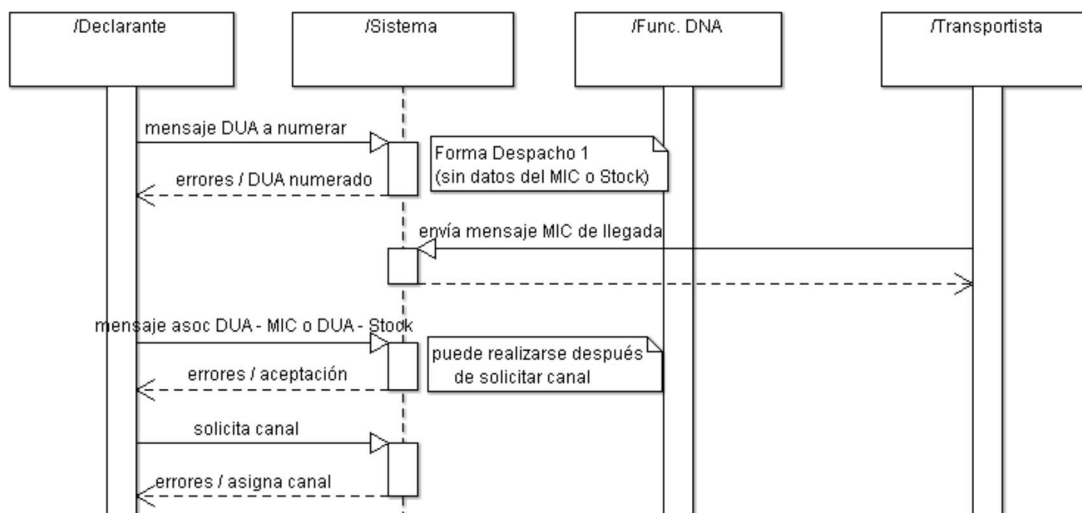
/Declarante

/Sistema

/Func. DNA

/Transportista

mensaje DUA a numerar

Forma Despacho 1
(sin datos del MIC o Stock)

errores / DUA numerado

envía mensaje MIC de llegada

mensaje asoc DUA - MIC o DUA - Stock

puede realizarse después de solicitar canal

errores / aceptación

solicita canal

errores / asigna canal